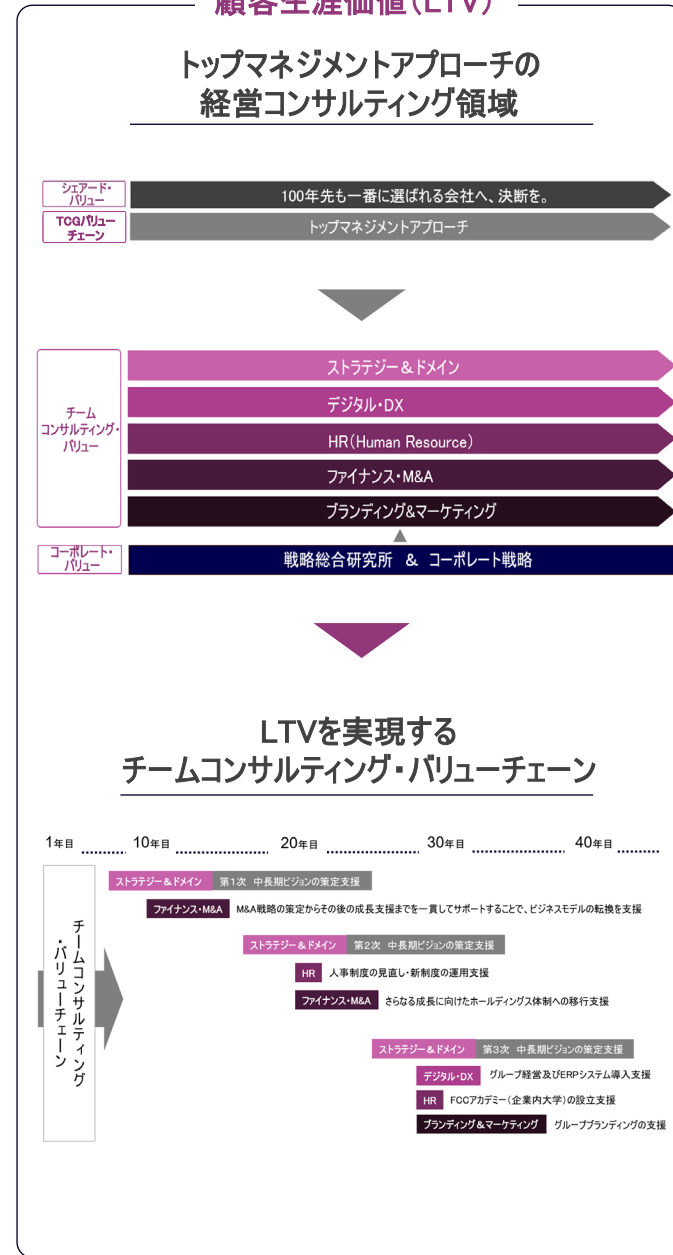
顧客生涯価値(LTV)

トップマネジメントアプローチの
経営コンサルティング領域

シェアード・バリュー
100年先も一番に選ばれる会社へ、決断を。

TCGバリューチェーン
トップマネジメントアプローチ

チームコンサルティング・バリュー
ストラテジー＆ドメイン
デジタル・DX
HR(Human Resource)
ファイナンス・M&A
ブランディング&マーケティング

コーポレート・バリュー
戦略総合研究所 & コーポレート戦略

LTVを実現する
チームコンサルティング・バリューチェーン

1年目 10年目 20年目 30年目 40年目

チームコンサルティング・バリューチェーン

ストラテジー＆ドメイン 第1次 中長期ビジョンの策定支援
ファイナンス・M&A M&A戦略の策定からその後の成長支援までを一貫してサポートすることで、ビジネスモデルの転換を支援
ストラテジー＆ドメイン 第2次 中長期ビジョンの策定支援
HR 人事制度の見直し・新制度の運用支援
ファイナンス・M&A さらなる成長に向けたホールディングス体制への移行支援
ストラテジー＆ドメイン 第3次 中長期ビジョンの策定支援
デジタル・DX グループ経営及びERPシステム導入支援
HR FCCアカデミー(企業内大学)の設立支援
ブランディング＆マーケティング グループブランディングの支援